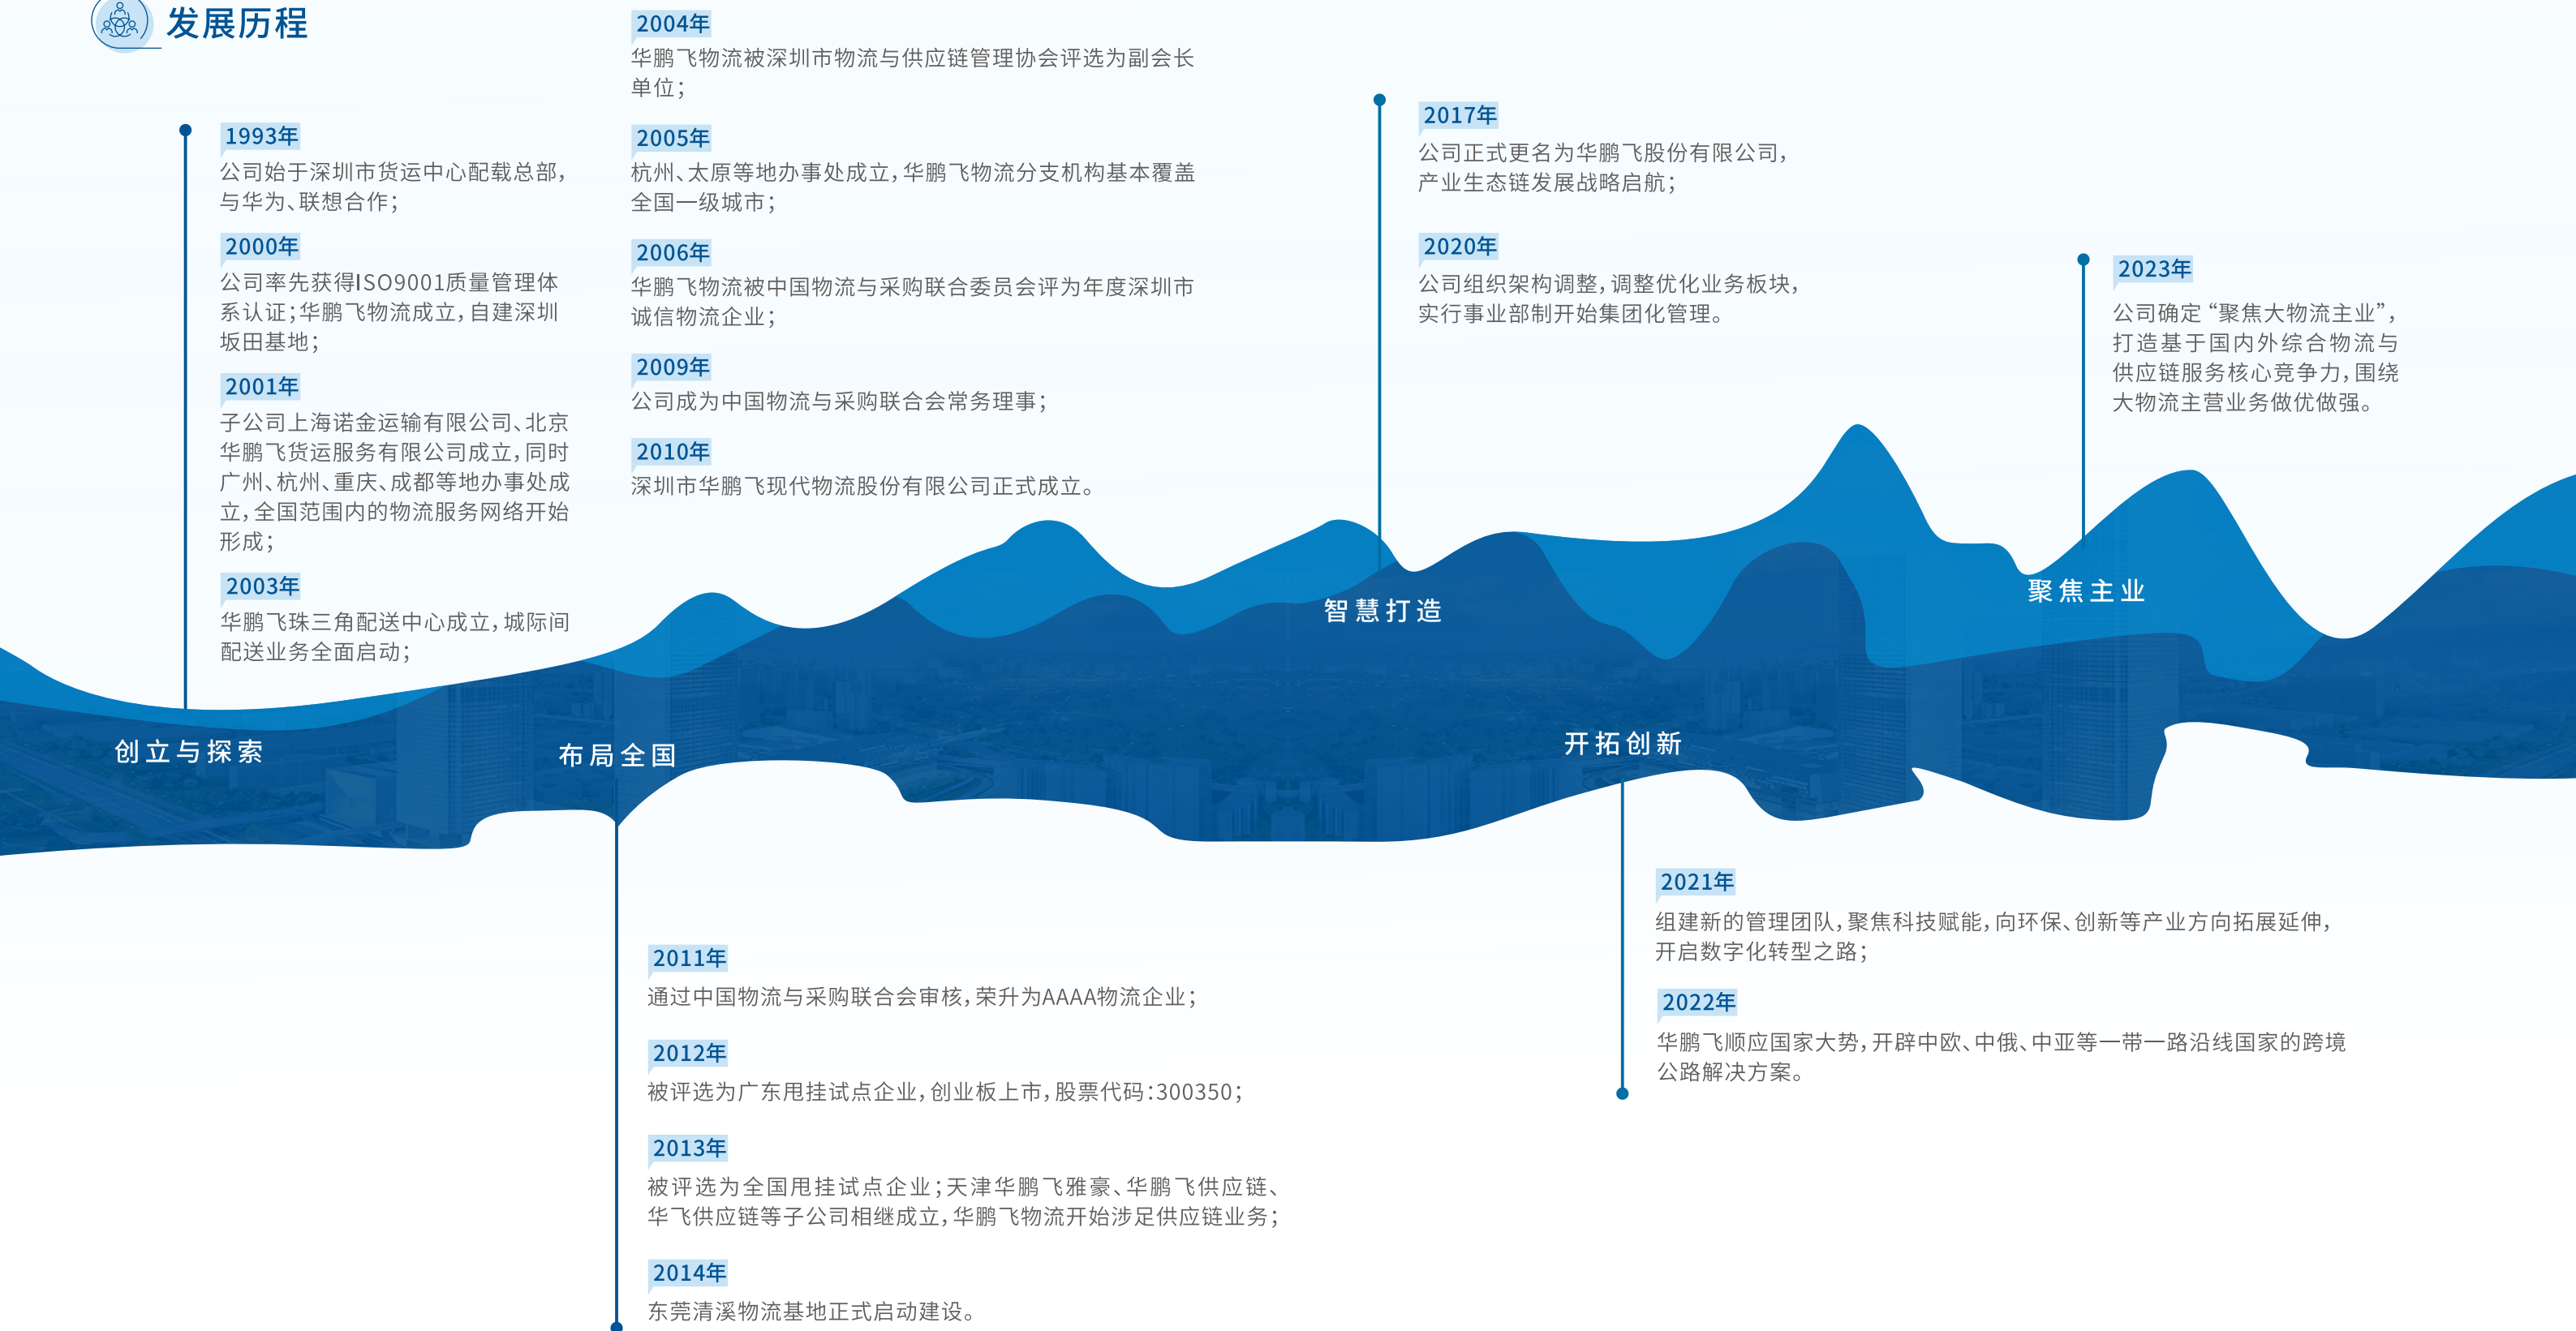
发展历程

1993年
公司始于深圳市货运中心配载总部，与华为、联想合作；

2000年
公司率先获得ISO9001质量管理体系认证；华鹏飞物流成立，自建深圳坂田基地；

2001年
子公司上海诺金运输有限公司、北京华鹏飞货运服务有限公司成立，同时广州、杭州、重庆、成都等地办事处成立，全国范围内的物流服务网络开始形成；

2003年
华鹏飞珠三角配送中心成立，城际间配送业务全面启动；

创立与探索

2004年
华鹏飞物流被深圳市物流与供应链管理协会评选为副会长单位；

2005年
杭州、太原等地办事处成立，华鹏飞物流分支机构基本覆盖全国一级城市；

2006年
华鹏飞物流被中国物流与采购联合委员会评为年度深圳市诚信物流企业；

2009年
公司成为中国物流与采购联合会常务理事；

2010年
深圳市华鹏飞现代物流股份有限公司正式成立。

布局全国

2011年
通过中国物流与采购联合会审核，荣升为AAAA物流企业；

2012年
被评选为广东甩挂试点企业，创业板上市，股票代码：300350；

2013年
被评选为全国甩挂试点企业；天津华鹏飞雅豪、华鹏飞供应链、华飞供应链等子公司相继成立，华鹏飞物流开始涉足供应链业务；

2014年
东莞清溪物流基地正式启动建设。

2017年
公司正式更名为华鹏飞股份有限公司，产业生态链发展战略启航；

2020年
公司组织架构调整，调整优化业务板块，实行事业部制开始集团化管理。

智慧打造

开拓创新

2021年
组建新的管理团队，聚焦科技赋能，向环保、创新等产业方向拓展延伸，开启数字化转型之路；

2022年
华鹏飞顺应国家大势，开辟中欧、中俄、中亚等一带一路沿线国家的跨境公路解决方案。

2023年
公司确定“聚焦大物流主业”，打造基于国内外综合物流与供应链服务核心竞争力，围绕大物流主营业务做优做强。

聚焦主业